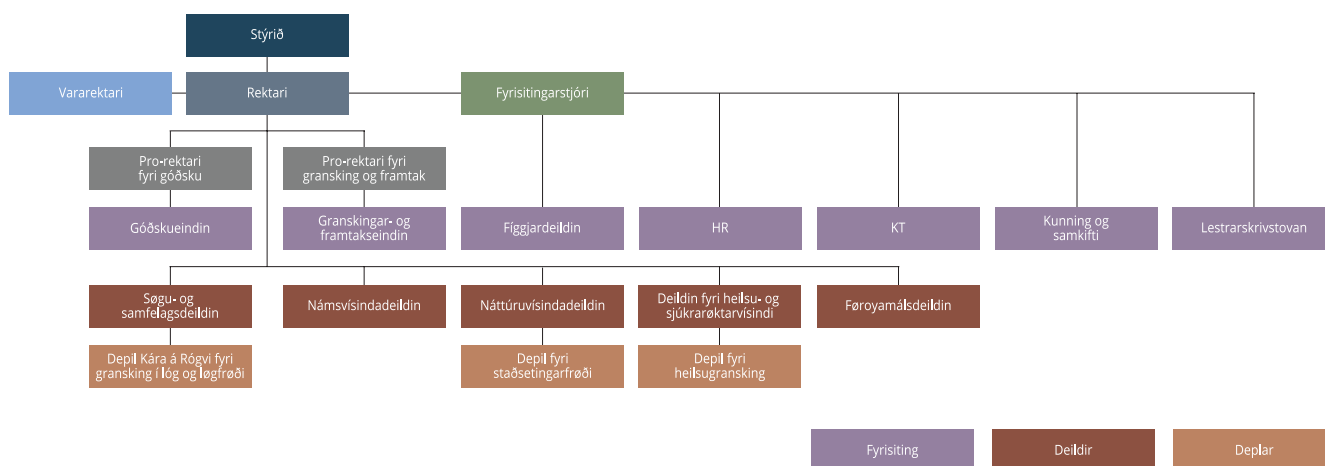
Stýrið

Vararektari

Rektari

Fyrisitingarstjóri

Pro-rektari fyri góðsku

Pro-rektari fyri gransking og framtak

Góðskueindin

Granskingar- og framtakseindin

Fíggjardeildin

HR

KT

Kunning og samkifti

Lestrarskrivstovan

Søgu- og samfelagsdeildin

Námsvísindadeildin

Náttúruvísindadeildin

Deildin fyri heilsu- og sjúkrarøktarvísindi

Føroyamálsdeildin

Depil Kára á Rógvi fyri gransking í lóg og løgfrøði

Depil fyri staðsetingarfrøði

Depil fyri heilsugransking

Fyrisiting

Deildir

Deplar